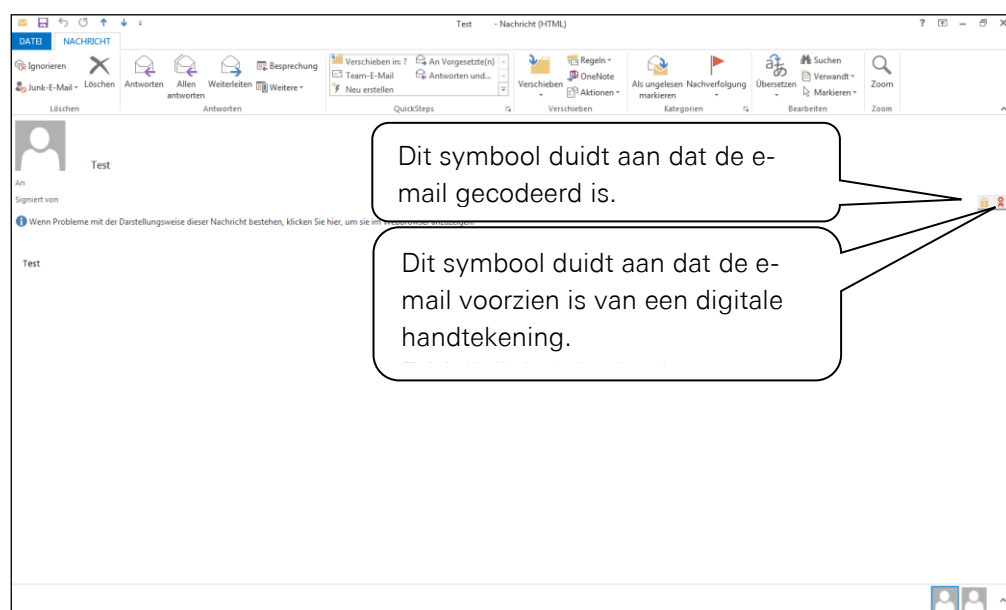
Test - Nachricht (HTML)

? – ×

DATEI NACHRICHT

Ignorieren
Junk-E-Mail
Löschen
Löschen

Antworten
Allen antworten
Weiterleiten
Besprechung
Weitere
Antworten

Verschieben in: ?
Team-E-Mail
Neu erstellen
An Vorgesetzte(n)
Antworten und...
QuickSteps

Verschieben
Regeln
OneNote
Aktionen
Verschieben

Als ungelesen markieren
Nachverfolgung
Kategorien

Übersetzen
Suchen
Verwandt
Markieren
Bearbeiten

Zoom
Zoom

Test

An

Signiert von

Wenn Probleme mit der Darstellungsweise dieser Nachricht bestehen, klicken Sie hier, um sie im Webbrowser anzuzeigen.

Test

Dit symbool duidt aan dat de e-mail gecodeerd is.

Dit symbool duidt aan dat de e-mail voorzien is van een digitale handtekening.